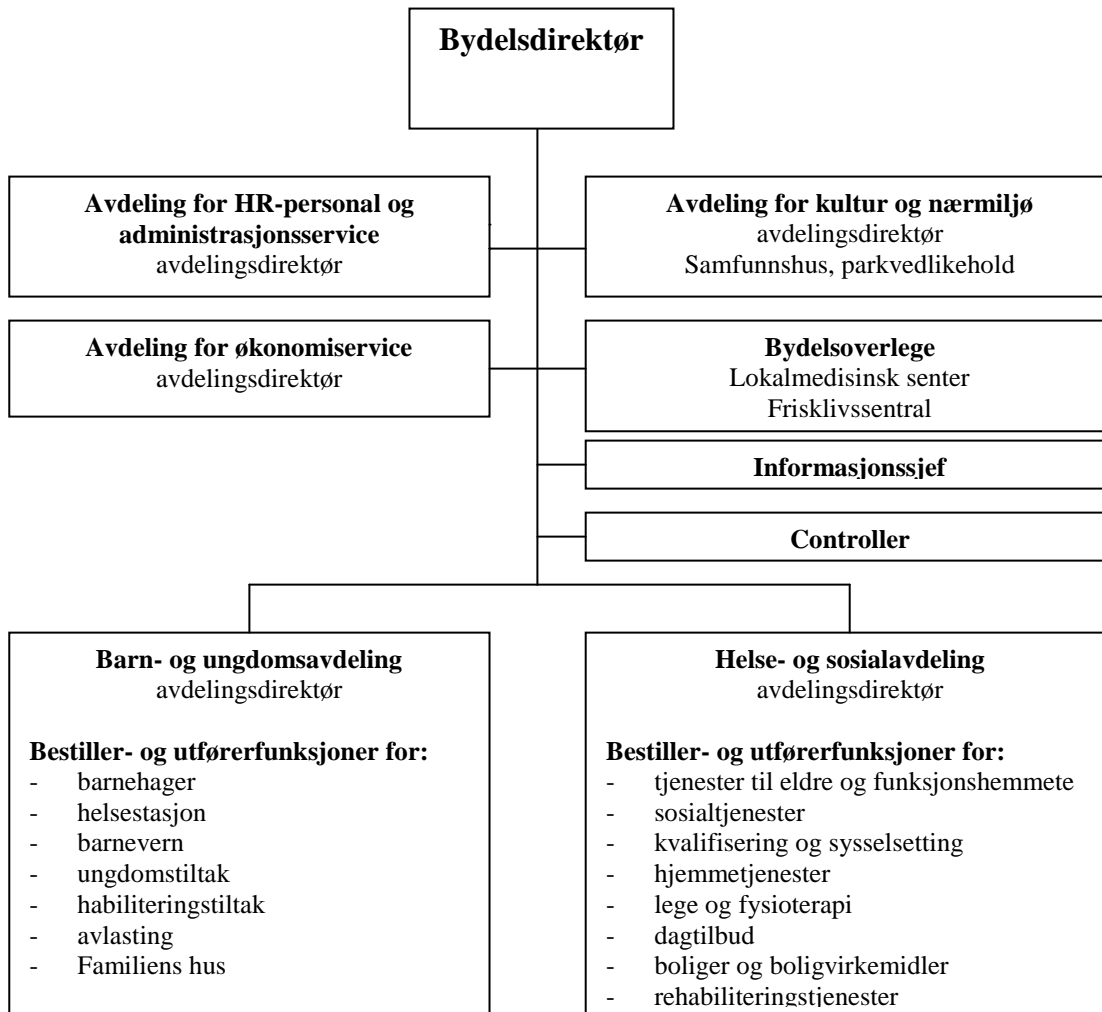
Bydelsdirektør

Avdeling for HR-personal og administrasjonsservice
avdelingsdirektør

Avdeling for kultur og nærmiljø
avdelingsdirektør
Samfunnshus, parkvedlikehold

Avdeling for økonomiservice
avdelingsdirektør

Bydelsoverlege
Lokalmedisinsk senter
Frisklivssentral

Informasjonssjef

Controller

Barn- og ungdomsavdeling
avdelingsdirektør

Bestiller- og utførerfunksjoner for:
- barnehager
- helsestasjon
- barnevern
- ungdomstiltak
- habiliteringstiltak
- avlasting
- Familiens hus

Helse- og sosialavdeling
avdelingsdirektør

Bestiller- og utførerfunksjoner for:
- tjenester til eldre og funksjonshemmete
- sosialtjenester
- kvalifisering og sysselsetting
- hjemmetjenester
- lege og fysioterapi
- dagtilbud
- boliger og boligvirkemidler
- rehabiliteringstjenester